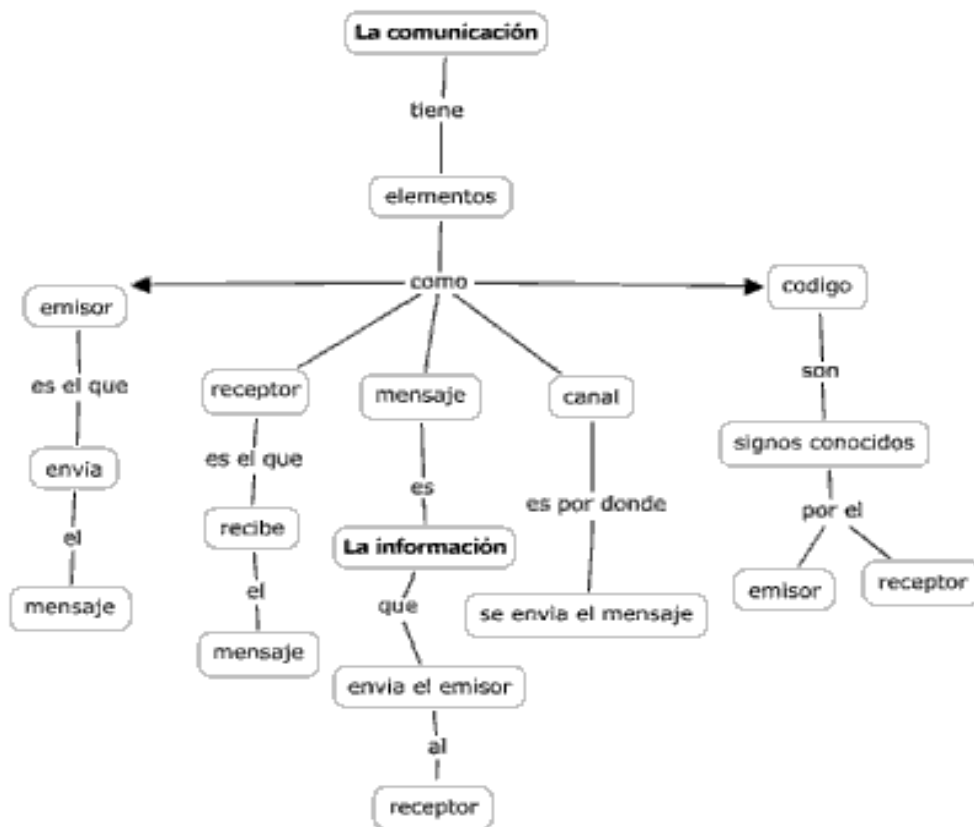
La comunicación

tiene

elementos

como

emisor

es el que

envia

el

mensaje

receptor

es el que

recibe

el

mensaje

mensaje

es

La información

que

envia el emisor

al

receptor

canal

es por donde

se envia el mensaje

codigo

son

signos conocidos

por el

emisor

receptor